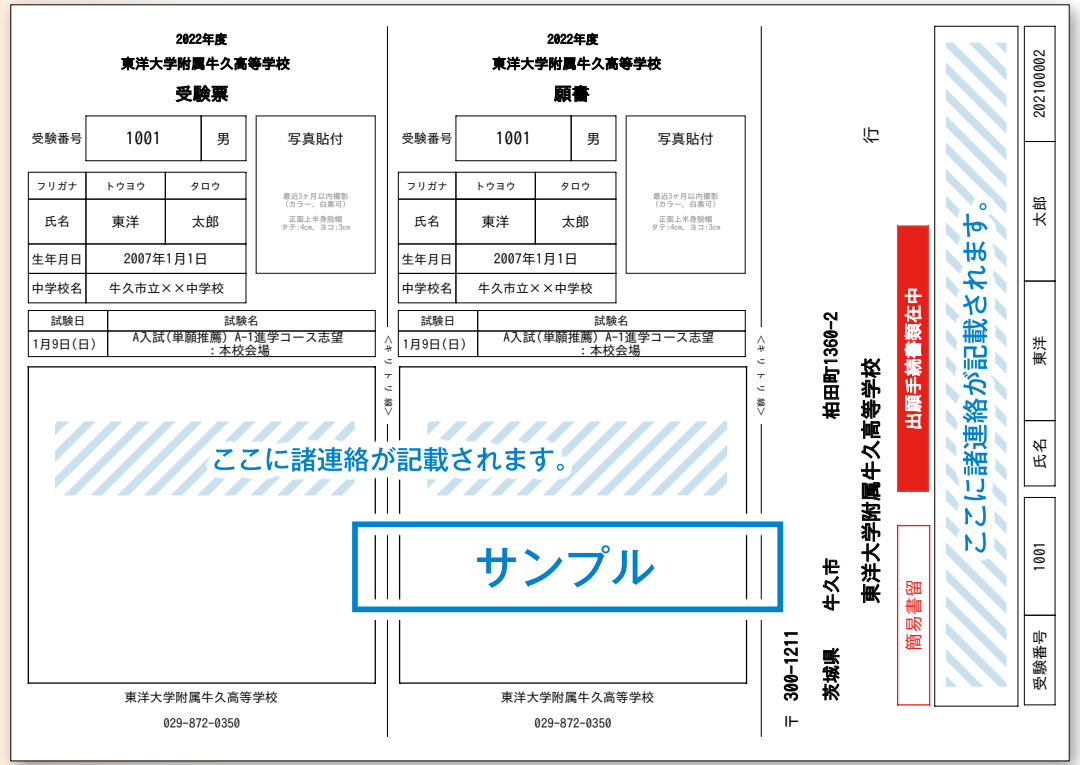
2022年度
東洋大学附属牛久高等学校
受験票

| 受験番号 | 1001 | 男 |
|---|---|---|

写真貼付
最近3ヶ月以内撮影（カラー、白黒可）
正面上半身脱帽 タテ:4cm、ヨコ:3cm

| フリガナ | トウヨウ | タロウ |
|---|---|---|
| 氏名 | 東洋 | 太郎 |
| 生年月日 | 2007年1月1日 | |
| 中学校名 | 牛久市立××中学校 | |

| 試験日 | 試験名 |
|---|---|
| 1月9日(日) | A入試(単願推薦) A-1進学コース志望 :本校会場 |

東洋大学附属牛久高等学校
029-872-0350

<キ リ ト リ 線>

2022年度
東洋大学附属牛久高等学校
願書

| 受験番号 | 1001 | 男 |
|---|---|---|

写真貼付
最近3ヶ月以内撮影（カラー、白黒可）
正面上半身脱帽 タテ:4cm、ヨコ:3cm

| フリガナ | トウヨウ | タロウ |
|---|---|---|
| 氏名 | 東洋 | 太郎 |
| 生年月日 | 2007年1月1日 | |
| 中学校名 | 牛久市立××中学校 | |

| 試験日 | 試験名 |
|---|---|
| 1月9日(日) | A入試(単願推薦) A-1進学コース志望 :本校会場 |

東洋大学附属牛久高等学校
029-872-0350

<キ リ ト リ 線>

ここに諸連絡が記載されます。

サンプル

〒 300-1211
茨城県 牛久市 柏田町1360-2
東洋大学附属牛久高等学校 行

出願手続書類在中
簡易書留

ここに諸連絡が記載されます。

202100002
太郎
東洋
氏名
1001
受験番号